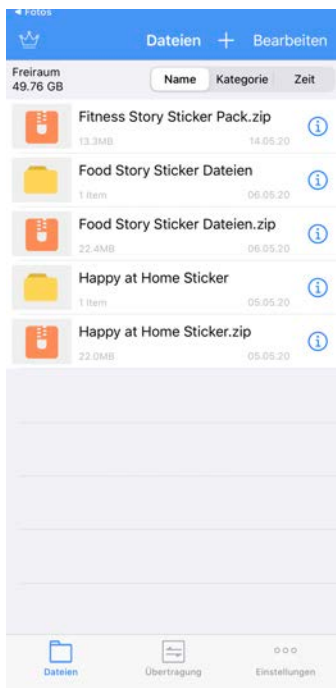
◂ Fotos

Dateien + Bearbeiten

Freiraum
49.76 GB

Name Kategorie Zeit

Fitness Story Sticker Pack.zip
13.3MB 14.05.20

Food Story Sticker Dateien
1 Item 06.05.20

Food Story Sticker Dateien.zip
22.4MB 06.05.20

Happy at Home Sticker
1 Item 05.05.20

Happy at Home Sticker.zip
22.0MB 05.05.20

Dateien Übertragung Einstellungen